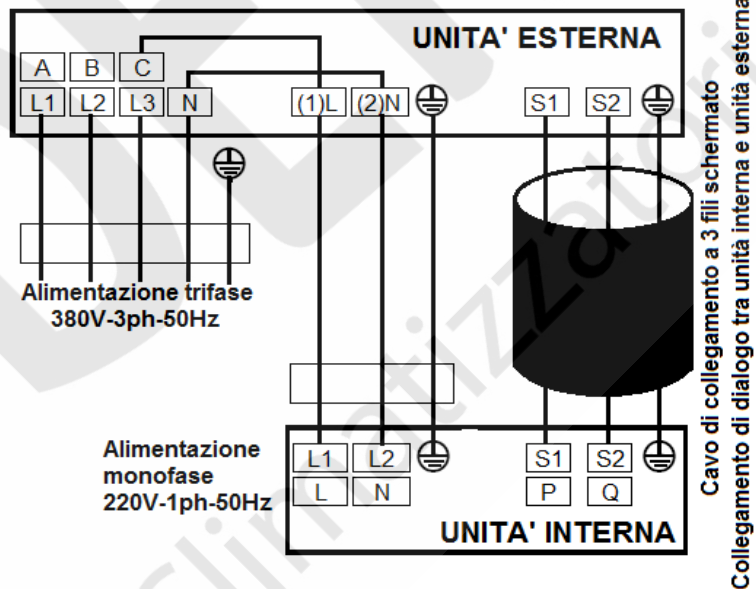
UNITA' ESTERNA

A B C

L1 L2 L3 N (1)L (2)N S1 S2

Alimentazione trifase
380V-3ph-50Hz

Alimentazione monofase 220V-1ph-50Hz

L1 L2 S1 S2
L N P Q

UNITA' INTERNA

Cavo di collegamento a 3 fili schermato
Collegamento di dialogo tra unità interna e unità esterna

climatizzatori